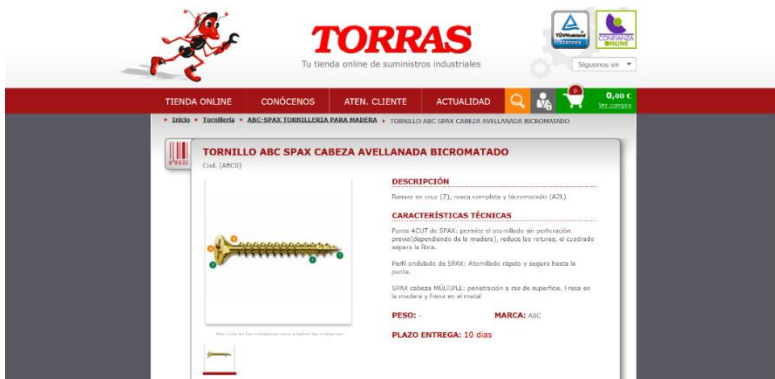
TORRAS
Tu tienda online de suministros industriales

TÜVRheinland CERTIFIED
CONFIANZA ONLINE

Síguenos en

TIENDA ONLINE
CONÓCENOS
ATEN. CLIENTE
ACTUALIDAD
0
0,00 €
Ver compra

Inicio » Tornillería » ABC-SPAX TORNILLERIA PARA MADERA » TORNILLO ABC SPAX CABEZA AVELLANADA BICROMATADO

TORNILLO ABC SPAX CABEZA AVELLANADA BICROMATADO
Cod. (ABC0)

DESCRIPCIÓN
Ranura en cruz (Z), rosca completa y bicromatado (A2L)

CARACTERÍSTICAS TÉCNICAS
Punta 4CUT de SPAX: permite el atornillado sin perforación previa(dependiendo de la madera), reduce las roturas, el cuadrado separa la fibra.

Perfil ondulado de SPAX: Atornillado rápido y seguro hasta la punta.

SPAX cabeza MÚLTIPLE: penetración a ras de superficie, fresa en la madera y frena en el metal

PESO: -
MARCA: ABC

PLAZO ENTREGA: 10 días

Haz click en las miniaturas para ampliar las imágenes